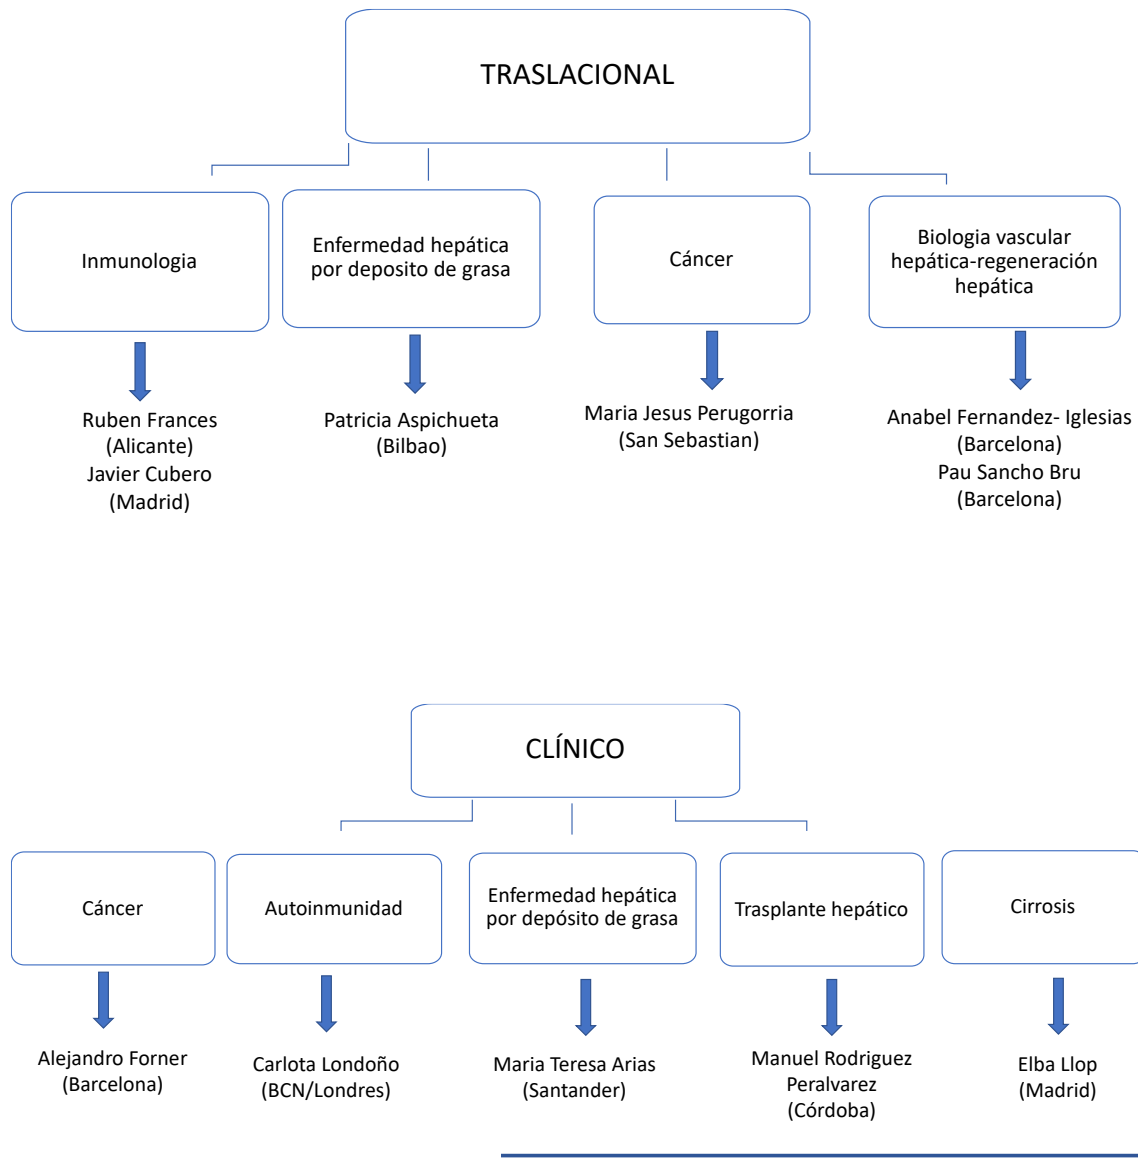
TRASLACIONAL

Inmunologia

Ruben Frances
(Alicante)
Javier Cubero
(Madrid)

Enfermedad hepática por deposito de grasa

Patricia Aspichueta
(Bilbao)

Cáncer

Maria Jesus Perugorria
(San Sebastian)

Biologia vascular hepática-regeneración hepática

Anabel Fernandez- Iglesias
(Barcelona)
Pau Sancho Bru
(Barcelona)

CLÍNICO

Cáncer

Alejandro Forner
(Barcelona)

Autoinmunidad

Carlota Londoño
(BCN/Londres)

Enfermedad hepática por depósito de grasa

Maria Teresa Arias
(Santander)

Trasplante hepático

Manuel Rodriguez Peralvarez
(Córdoba)

Cirrosis

Elba Llop
(Madrid)